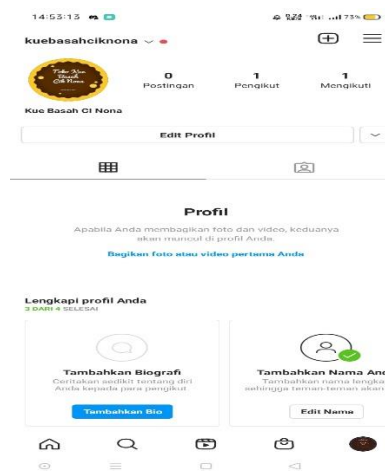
14:53:13

73%

kuebasahcinona

Toko Kue Basah Ci Nona

0
Postingan

1
Pengikut

1
Mengikuti

Kue Basah Ci Nona

Edit Profil

Profil

Apabila Anda membagikan foto dan video, keduanya akan muncul di profil Anda.

Bagikan foto atau video pertama Anda

Lengkapi profil Anda
3 DARI 4 SELESAI

Tambahkan Biografi
Ceritakan sedikit tentang diri Anda kepada para pengikut

Tambahkan Bio

Tambahkan Nama An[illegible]
Tambahkan nama lengka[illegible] sehingga teman-teman akan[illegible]

Edit Nama